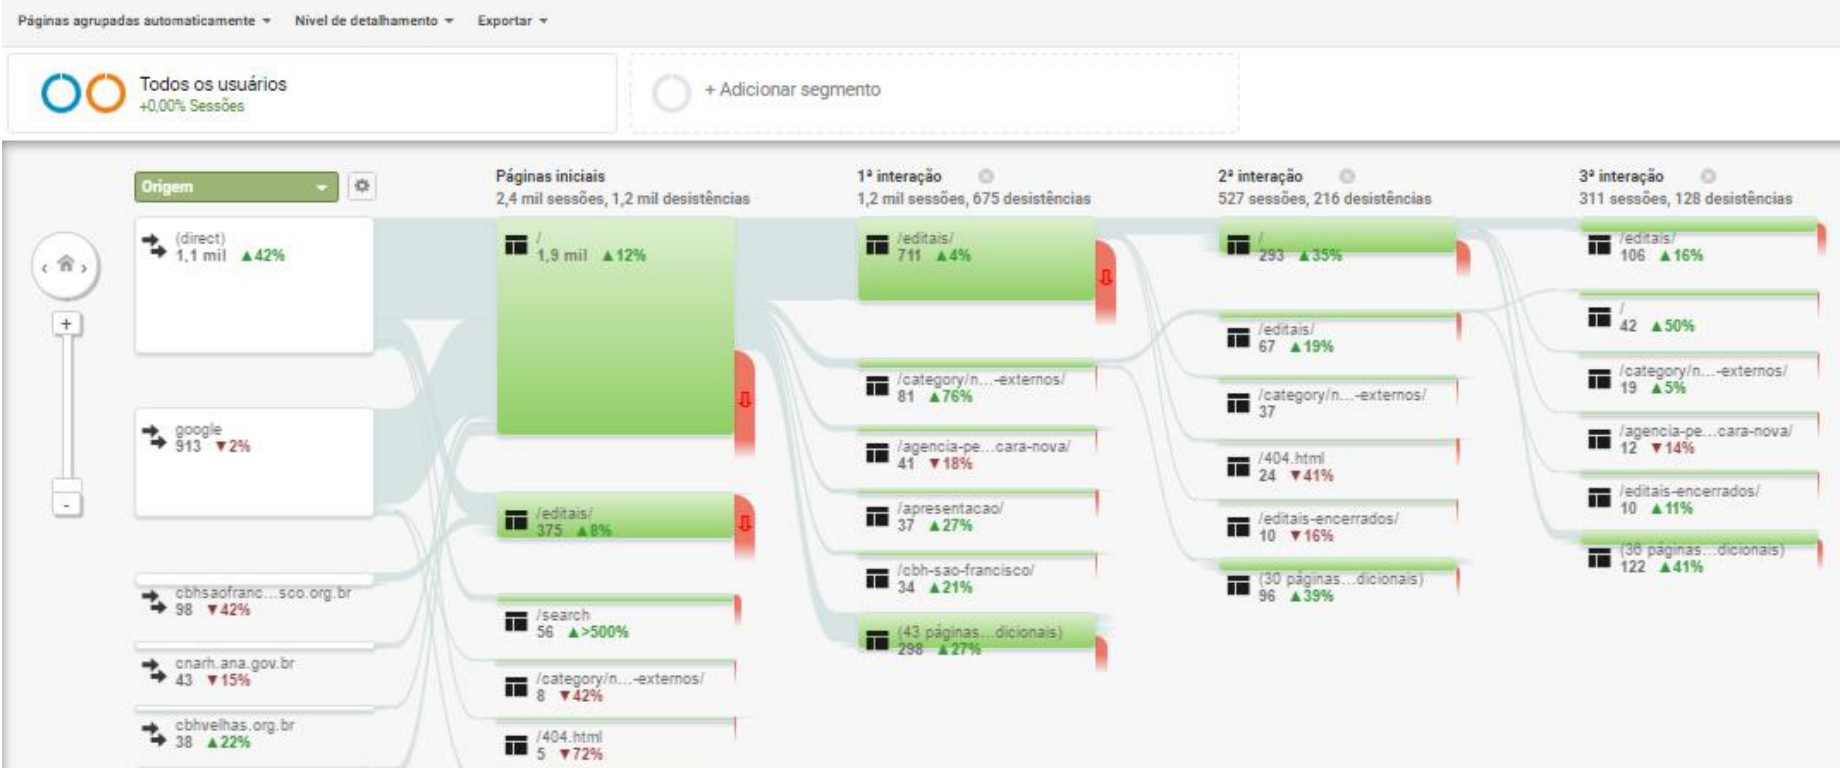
Páginas agrupadas automaticamente ▾ Nível de detalhamento ▾ Exportar ▾

Todos os usuários
+0,00% Sessões

+ Adicionar segmento

Origem

(direct)
1,1 mil ▲42%

google
913 ▼2%

cbhsaofranc....sco.org.br
98 ▼42%

cnarh.ana.gov.br
43 ▼15%

cbhvelhas.org.br
38 ▲22%

Páginas iniciais
2,4 mil sessões, 1,2 mil desistências

/
1,9 mil ▲12%

/editais/
375 ▲8%

/search
56 ▲>500%

/category/n....-externos/
8 ▼42%

/404.html
5 ▼72%

1ª interação
1,2 mil sessões, 675 desistências

/editais/
711 ▲4%

/category/n....-externos/
81 ▲76%

/agencia-pe....cara-nova/
41 ▼18%

/apresentacao/
37 ▲27%

/cbh-sao-francisco/
34 ▲21%

(43 páginas....dicionais)
298 ▲27%

2ª interação
527 sessões, 216 desistências

/
293 ▲35%

/editais/
67 ▲19%

/category/n....-externos/
37

/404.html
24 ▼41%

/editais-encerrados/
10 ▼16%

(30 páginas....dicionais)
96 ▲39%

3ª interação
311 sessões, 128 desistências

/editais/
106 ▲16%

/
42 ▲50%

/category/n....-externos/
19 ▲5%

/agencia-pe....cara-nova/
12 ▼14%

/editais-encerrados/
10 ▲11%

(30 páginas....dicionais)
122 ▲41%